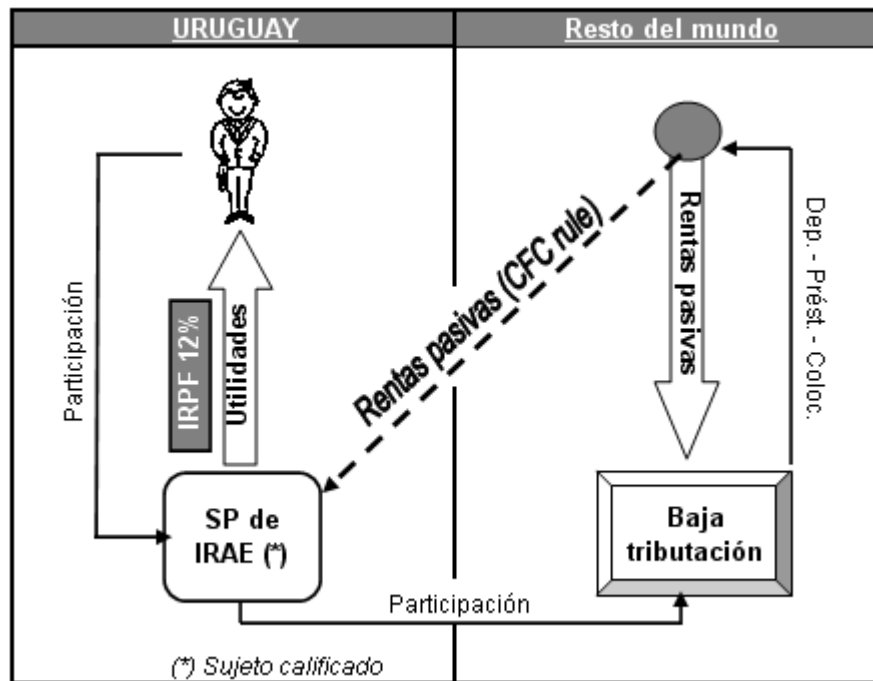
URUGUAY

Resto del mundo

Participación

IRPF 12%

Utilidades

Rentas pasivas (CFC rule)

Rentas pasivas

Dep. - Prést. - Coloc.

SP de IRAE (*)

Baja tributación

Participación

(*) Sujeto calificado